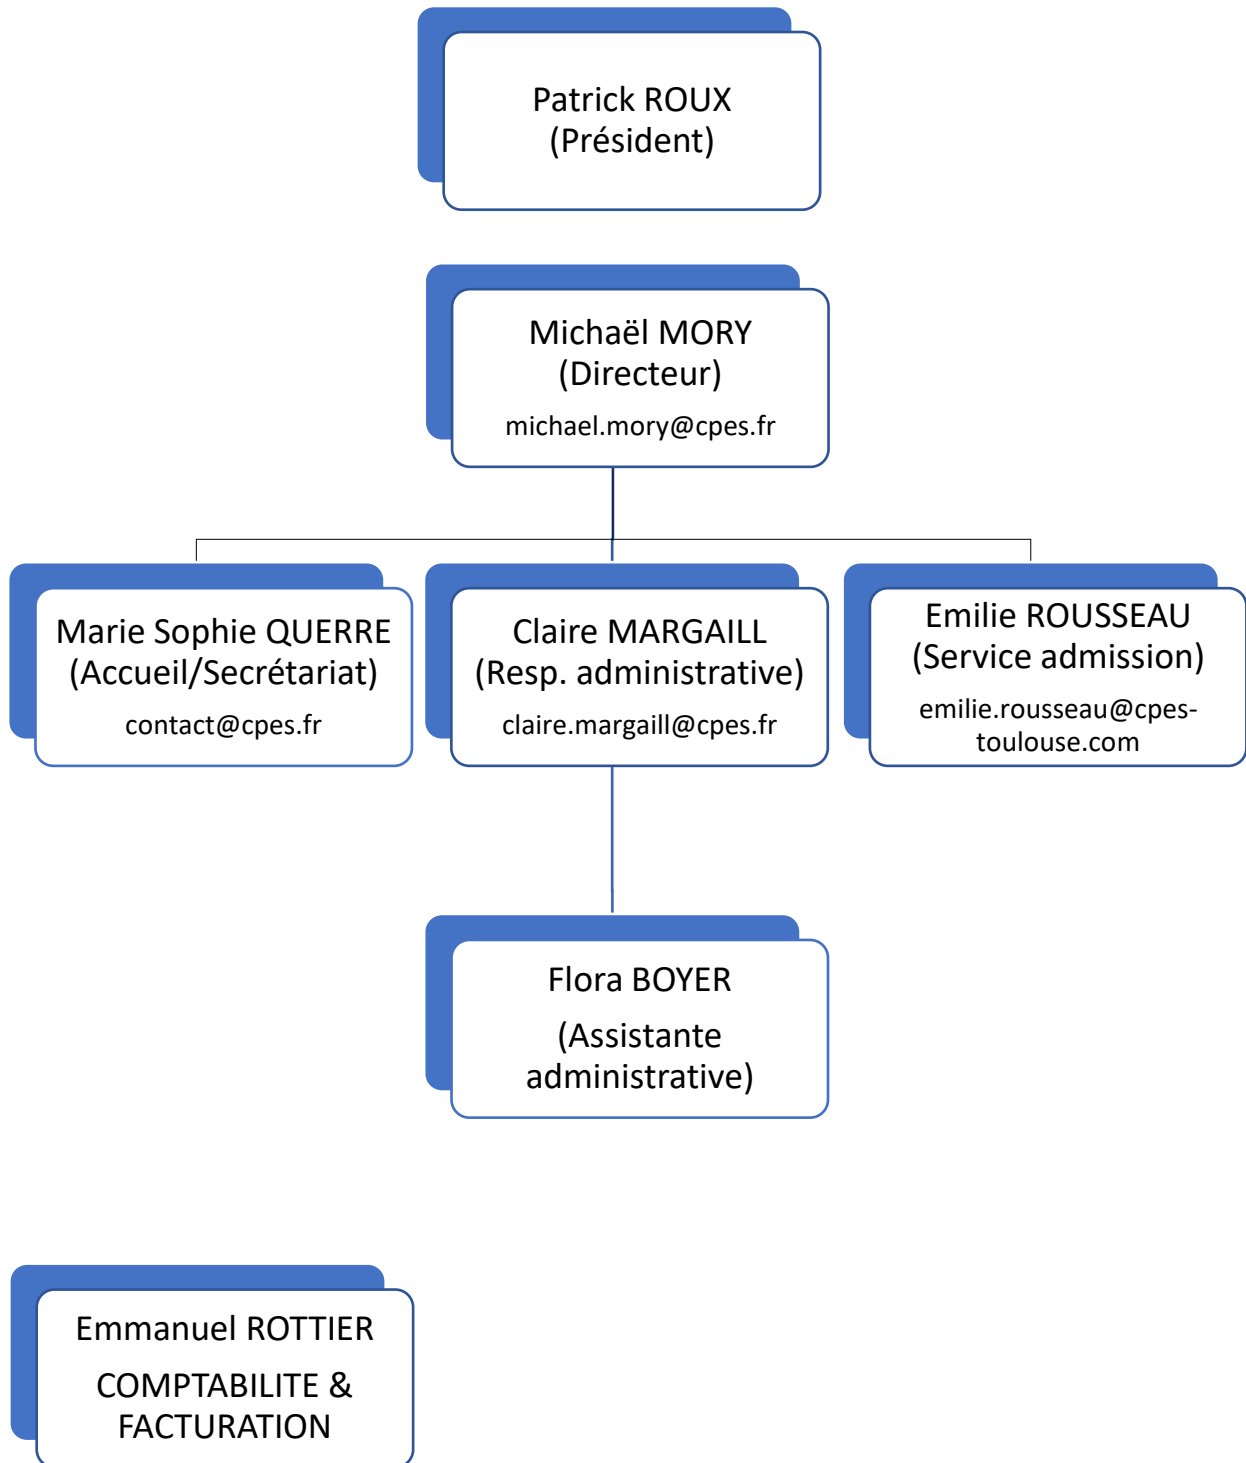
Patrick ROUX
(Président)

Michaël MORY
(Directeur)
michael.mory@cpes.fr

Marie Sophie QUERRE
(Accueil/Secrétariat)
contact@cpes.fr

Claire MARGAILL
(Resp. administrative)
claire.margaill@cpes.fr

Emilie ROUSSEAU
(Service admission)
emilie.rousseau@cpes-toulouse.com

Flora BOYER
(Assistante administrative)

Emmanuel ROTTIER
COMPTABILITE & FACTURATION